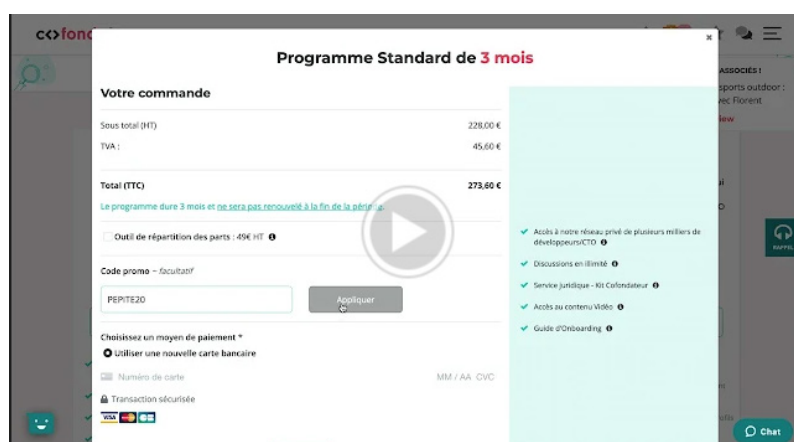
c<>fond

ASSOCIÉS !
sports outdoor :
vec Florent
iew

Programme Standard de 3 mois

×

Votre commande

Sous total (HT) 228,00 €
TVA : 45,60 €

Total (TTC) 273,60 €

Le programme dure 3 mois et ne sera pas renouvelé à la fin de la période.

Outil de répartition des parts : 49€ HT

Code promo – facultatif

PEPITE20

Appliquer

Choisissez un moyen de paiement *
Utiliser une nouvelle carte bancaire

Numéro de carte MM / AA CVC

Transaction sécurisée

Accès à notre réseau privé de plusieurs milliers de développeurs/CTO

Discussions en illimité

Service Juridique - Kit Cofondateur

Accès au contenu Vidéo

Guide d'Onboarding

RAPPEL

Chat